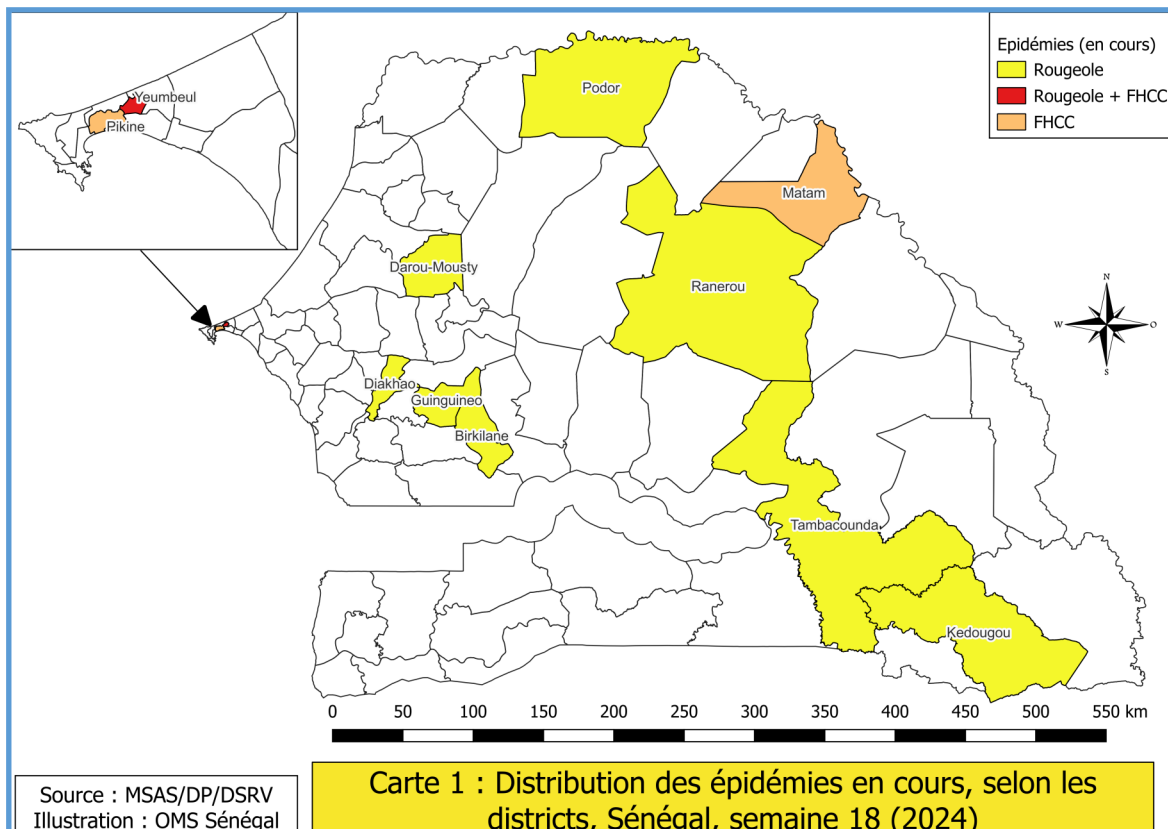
Epidémies (en cours)
Rougeole
Rougeole + FHCC
FHCC

Yeumbeul
Pikine

Podor
Matam
Darou-Mousty
Ranerou
Diakhao
Guinguineo
Birkilane
Tambacounda
Kedougou

N
W
O
S

0 50 100 150 200 250 300 350 400 450 500 550 km

Source : MSAS/DP/DSRV
Illustration : OMS Sénégal

Carte 1 : Distribution des épidémies en cours, selon les districts, Sénégal, semaine 18 (2024)